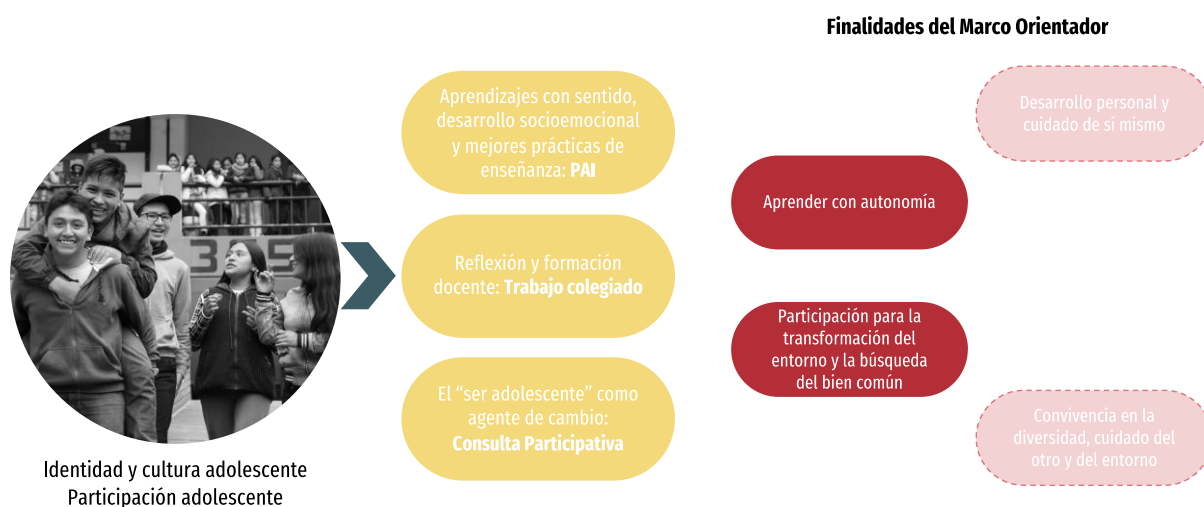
Finalidades del Marco Orientador

Aprendizajes con sentido, desarrollo socioemocional y mejores prácticas de enseñanza: **PAI**

Reflexión y formación docente: **Trabajo colegiado**

El "ser adolescente" como agente de cambio: **Consulta Participativa**

Desarrollo personal y cuidado de si mismo

Aprender con autonomía

Participación para la transformación del entorno y la búsqueda del bien común

Convivencia en la diversidad, cuidado del otro y del entorno

Identidad y cultura adolescente
Participación adolescente